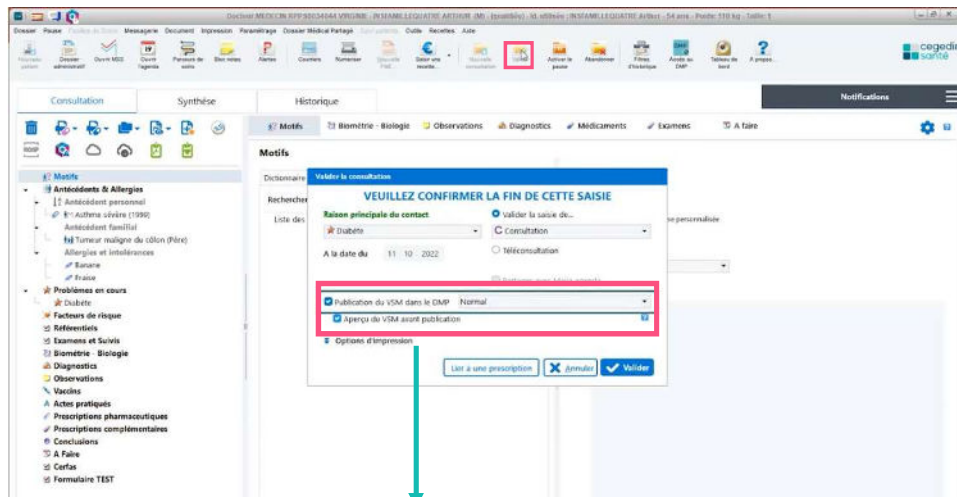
Docteur MEDECIN RPP 80034044 VIRGINIE - INSAMILLEQUATRE ARTHUR (M) (modifiée) - Id. utilisée : INSAMILLEQUATRE Arthur - 54 ans - Poids: 110 kg - Taille: 1

Dossier Pause Feuilles de soins Messagerie Document Impression Paramétrage Dossier Médical Partagé Outils Recettes Aide

Nouveau patient Dossier administratif Ouvrir MSS Ouvrir l'agenda Parcours de soins Bloc notes Alertes Courriers Numériser Nouvelle FSE Saisir une recette Nouvelle consultation Valider Activer la pause Abandonner Filtres d'historique Accès au DMP Tableau de bord A propos

cegedim santé

Consultation Synthèse Historique Notifications

Motifs Biométrie - Biologie Observations Diagnostics Médicaments Examens A faire

Motifs
Antécédents & Allergies
Antécédent personnel
Asthme sévère (1990)
Antécédent familial
Tumeur maligne du côlon (Père)
Allergies et intolérances
Banane
Fraise
Problèmes en cours
Diabète
Facteurs de risque
Référentiels
Examens et Suivis
Biométrie - Biologie
Diagnostics
Observations
Vaccins
Actes pratiqués
Prescriptions pharmaceutiques
Prescriptions complémentaires
Conclusions
A Faire
Cerfas
Formulaire TEST

Motifs
Dictionnaire
Rechercher
Liste des

Valider la consultation
VEUILLEZ CONFIRMER LA FIN DE CETTE SAISIE
Raison principale du contact
Diabète
A la date du 11 10 2022
Valider la saisie de...
Consultation
Téléconsultation
Publication du VSM dans le DMP Normal
Aperçu du VSM avant publication
Options d'impression
Lier à une prescription Annuler Valider

personnalisée